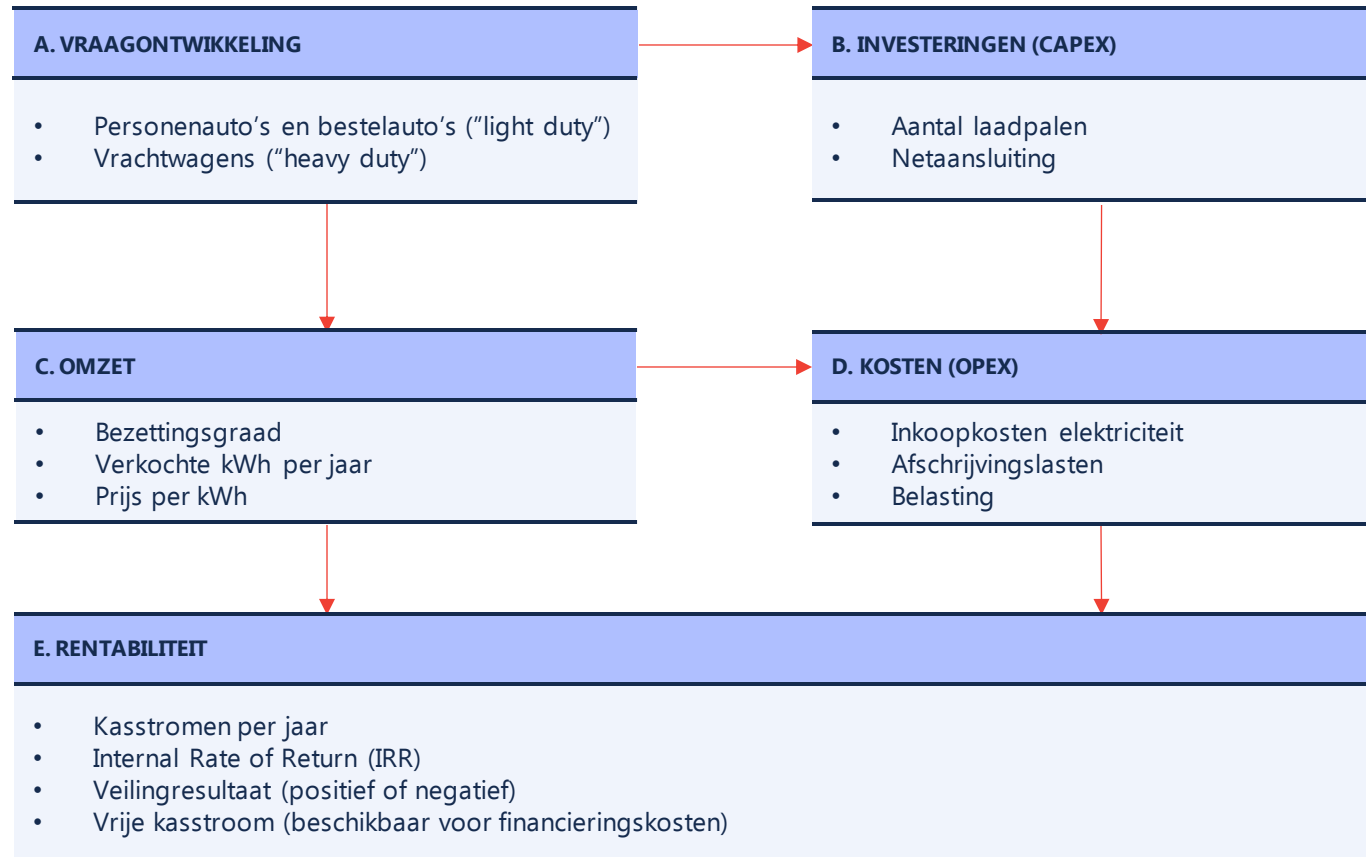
A. VRAAGONTWIKKELING

- Personenauto’s en bestelauto’s (”light duty”)
- Vrachtwagens (”heavy duty”)

B. INVESTERINGEN (CAPEX)

- Aantal laadpalen
- Netaansluiting

C. OMZET

- Bezettingsgraad
- Verkochte kWh per jaar
- Prijs per kWh

D. KOSTEN (OPEX)

- Inkoopkosten elektriciteit
- Afschrijvingslasten
- Belasting

E. RENTABILITEIT

- Kasstromen per jaar
- Internal Rate of Return (IRR)
- Veilingresultaat (positief of negatief)
- Vrije kasstroom (beschikbaar voor financieringskosten)